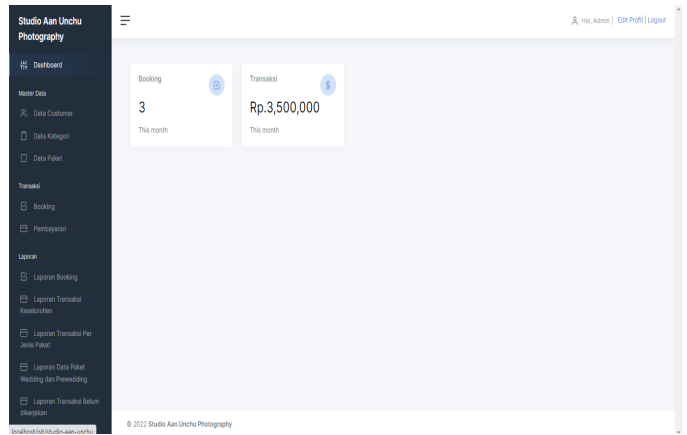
Studio Aan Unchu Photography

Dashboard

Master Data

Data Customer

Data Kategori

Data Paket

Transaksi

Booking

Pembayaran

Laporan

Laporan Booking

Laporan Transaksi Keseluruhan

Laporan Transaksi Per Jenis Paket

Laporan Data Paket Wedding dan Prewedding

Laporan Transaksi Belum dikerjakan

localhost/pit/studio-aan-unchu

Hai, Admin | Edit Profil | Logout

Booking

3

This month

Transaksi

Rp.3,500,000

This month

© 2022 Studio Aan Unchu Photography